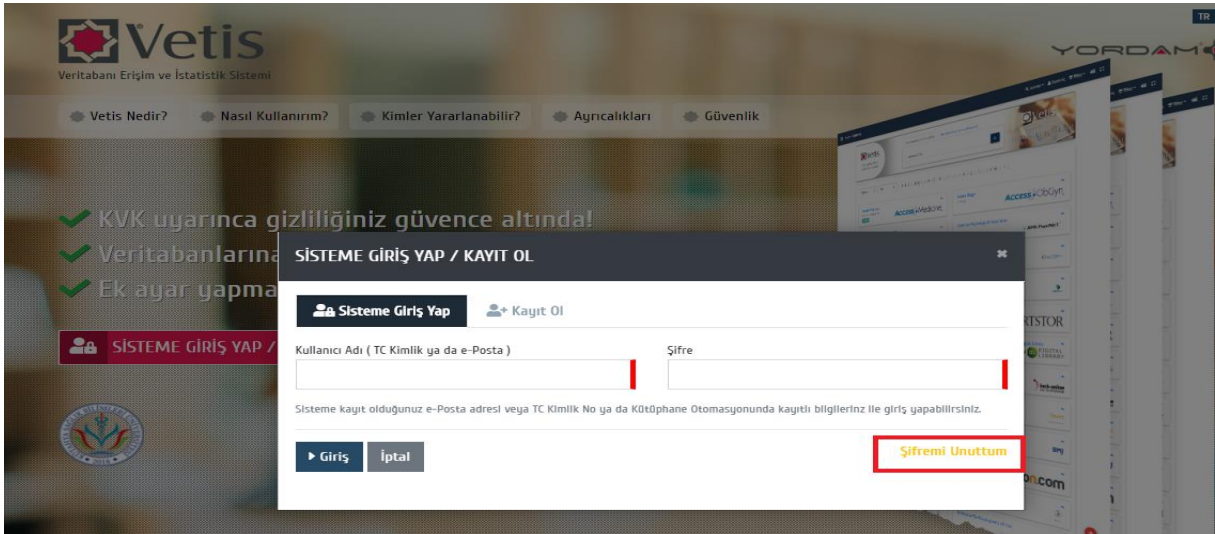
TR

Vetis
Veritabanı Erişim ve İstatistik Sistemi

YORDAM

Vetis Nedir? Nasıl Kullanırım? Kimler Yararlanabilir? Ayrıcalıkları Güvenlik

KVK uyarınca gizliliğiniz güvence altında!
Veritabanlarına
Ek ayar yapma

SİSTEME GİRİŞ YAP /

SİSTEME GİRİŞ YAP / KAYIT OL

Sisteme Giriş Yap
Kayıt Ol

Kullanıcı Adı ( TC Kimlik ya da e-Posta )

Şifre

Sisteme kayıt olduğunuz e-Posta adresi veya TC Kimlik No ya da Kütüphane Otomasyonunda kayıtlı bilgileriniz ile giriş yapabilirsiniz.

Giriş
İptal

Şifremi Unuttum

ACCESS Medicine
ACCESS Obgyn
RTSTOR
com